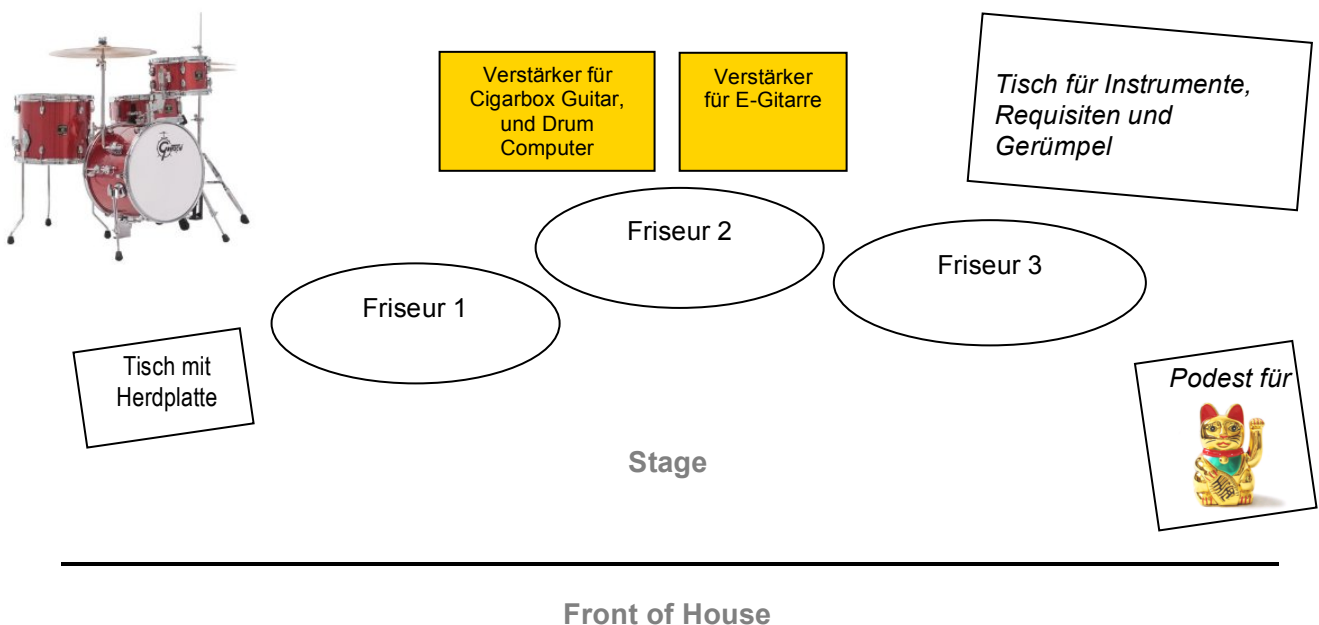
Verstärker für Cigarbox Guitar, und Drum Computer

Verstärker für E-Gitarre

Tisch für Instrumente, Requisiten und Gerümpel

Friseur 2

Friseur 3

Friseur 1

Tisch mit Herdplatte

Podest für

Stage

Front of House